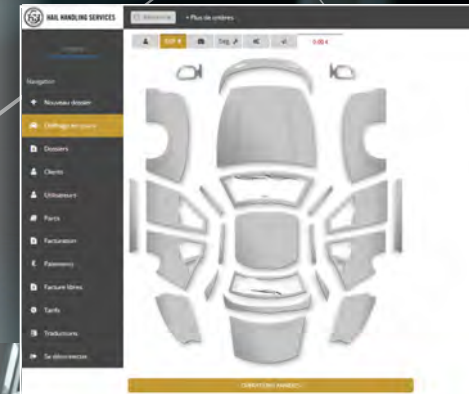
HAIL HANDLING SERVICES

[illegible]

+ Plus de critères

Navigation

Nouveau dossier

Chiffrage en cours

Dossiers

Clients

Utilisateurs

Parcs

Facturation

Paiements

Facture libres

Tarifs

Traductions

Se déconnecter

0.00 €

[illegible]